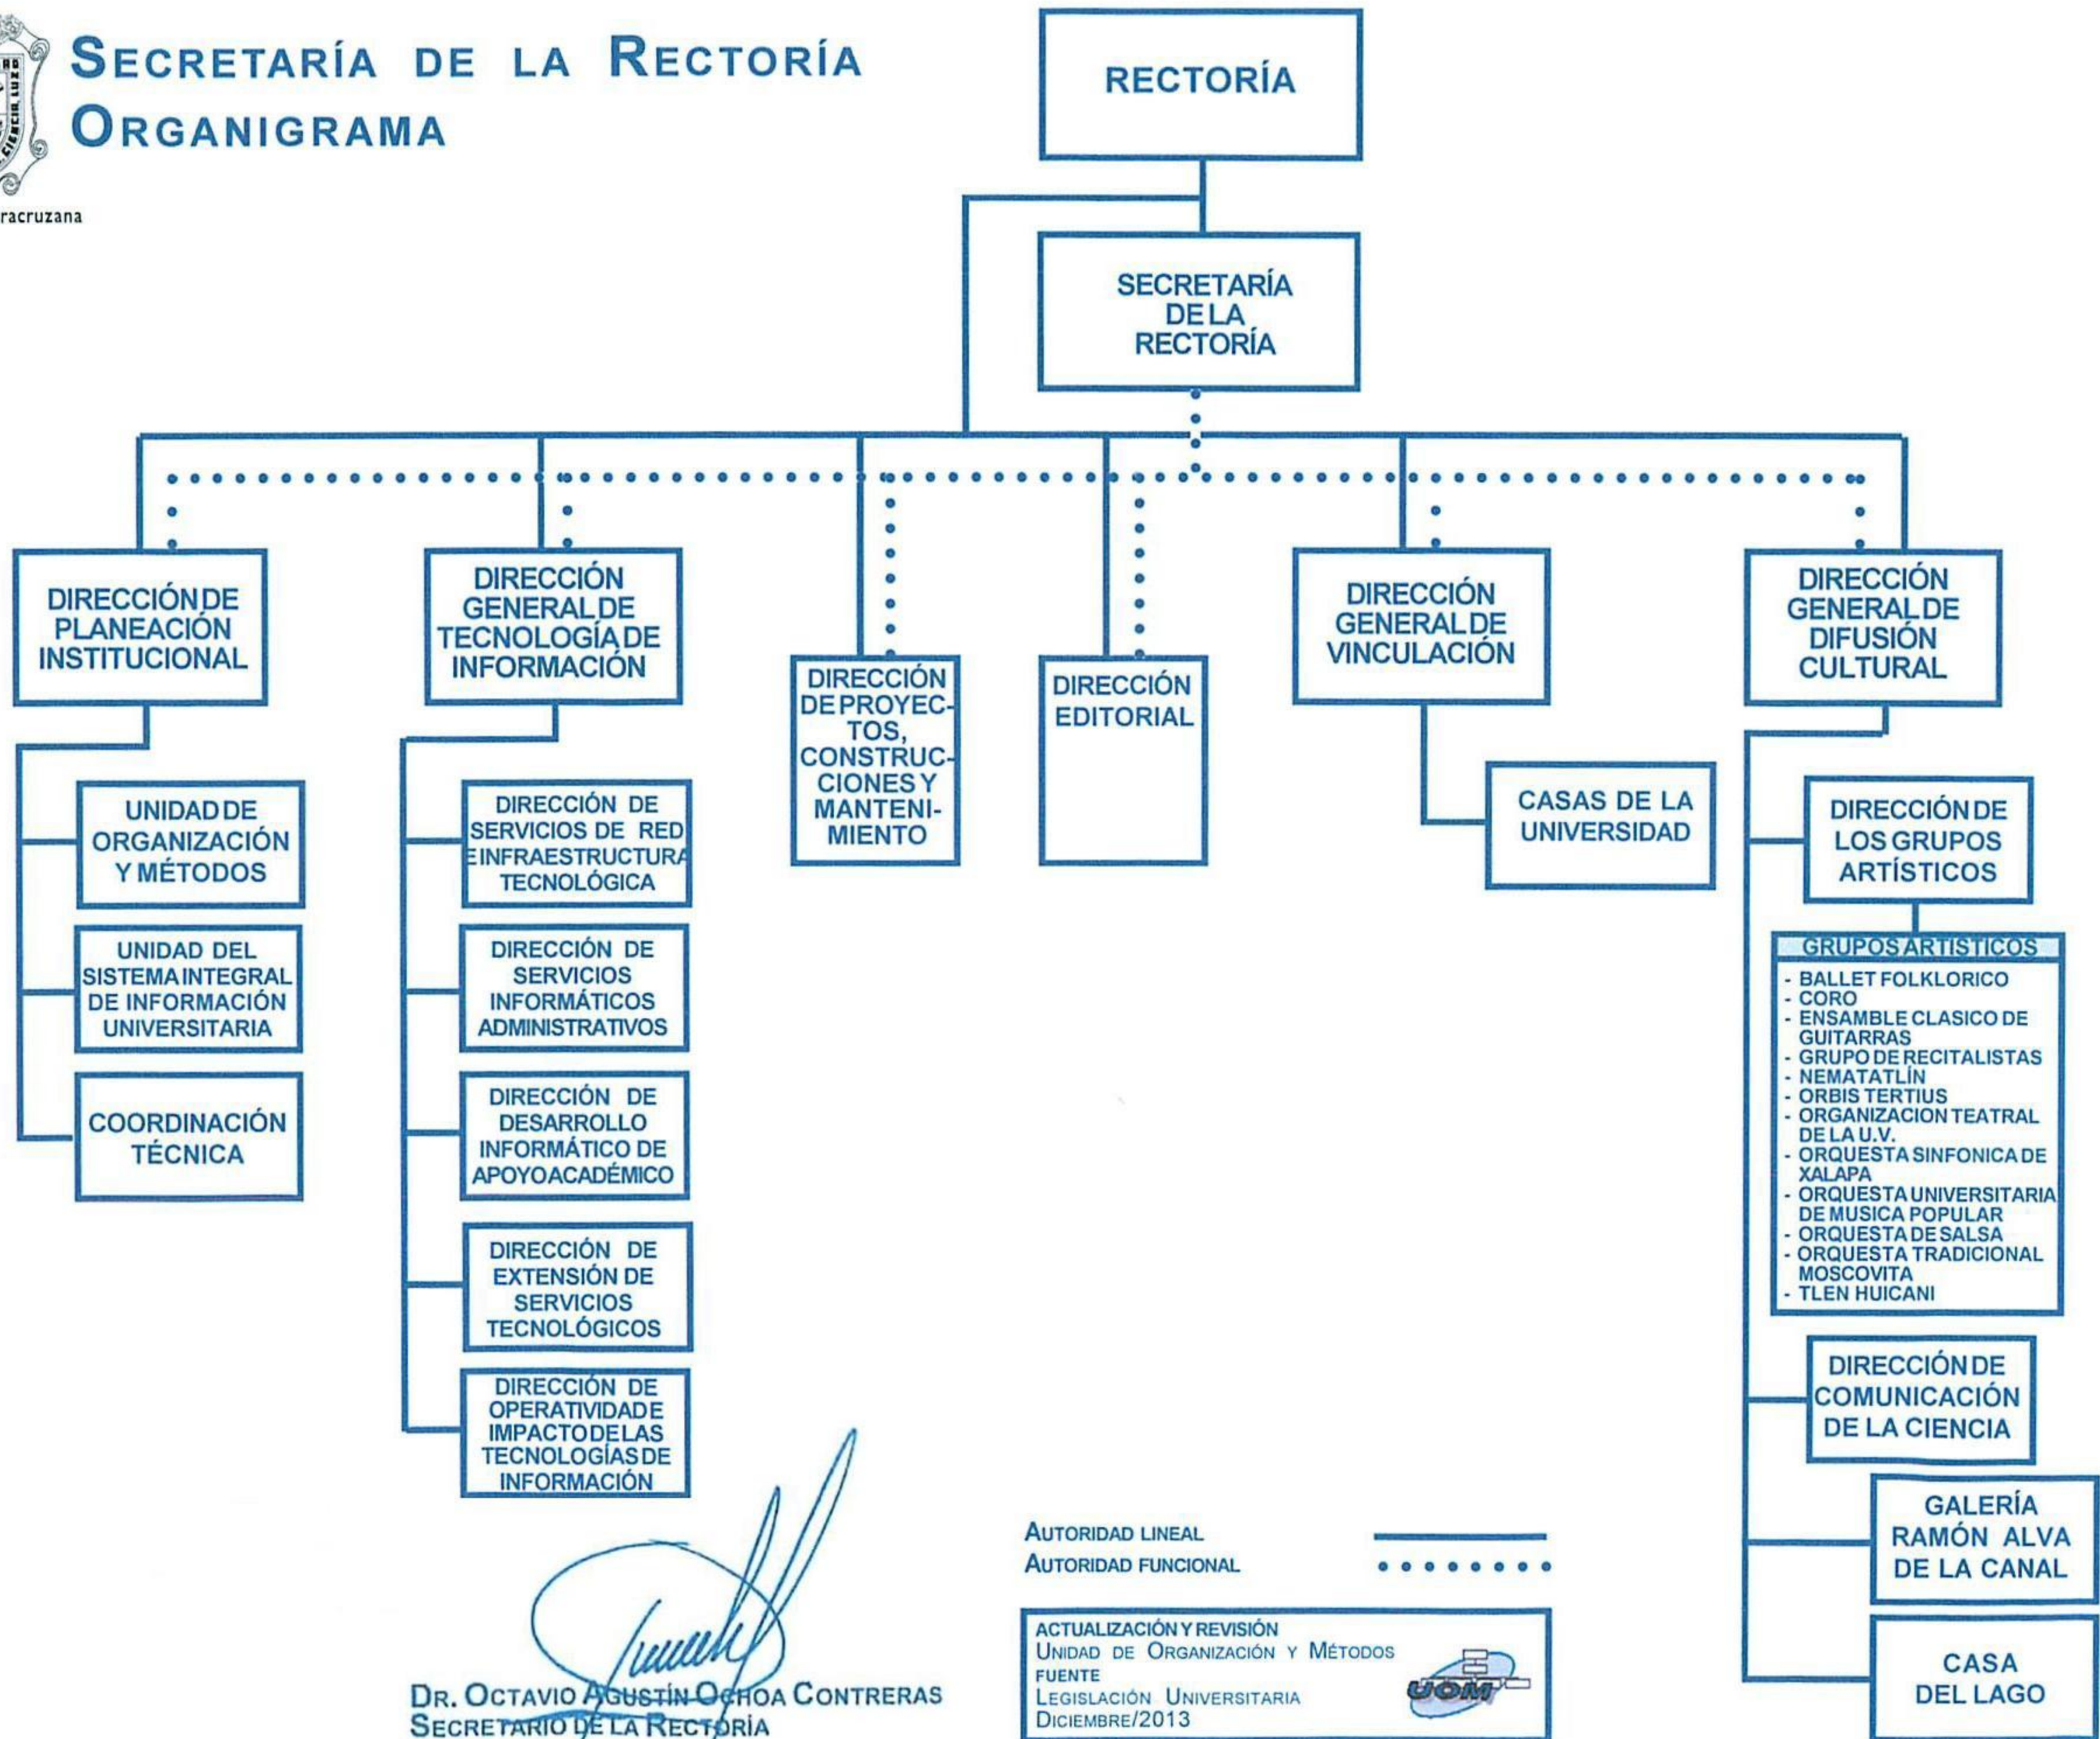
racruzana

SECRETARÍA DE LA RECTORÍA
ORGANIGRAMA

RECTORÍA

SECRETARÍA DE LA RECTORÍA

DIRECCIÓN DE PLANEACIÓN INSTITUCIONAL

DIRECCIÓN GENERAL DE TECNOLOGÍA DE INFORMACIÓN

DIRECCIÓN DE PROYECTOS, CONSTRUCCIONES Y MANTENIMIENTO

DIRECCIÓN EDITORIAL

DIRECCIÓN GENERAL DE VINCULACIÓN

DIRECCIÓN GENERAL DE DIFUSIÓN CULTURAL

UNIDAD DE ORGANIZACIÓN Y MÉTODOS

UNIDAD DEL SISTEMA INTEGRAL DE INFORMACIÓN UNIVERSITARIA

COORDINACIÓN TÉCNICA

DIRECCIÓN DE SERVICIOS DE RED E INFRAESTRUCTURA TECNOLÓGICA

DIRECCIÓN DE SERVICIOS INFORMÁTICOS ADMINISTRATIVOS

DIRECCIÓN DE DESARROLLO INFORMÁTICO DE APOYOACADÉMICO

DIRECCIÓN DE EXTENSIÓN DE SERVICIOS TECNOLÓGICOS

DIRECCIÓN DE OPERATIVIDAD E IMPACTO DE LAS TECNOLOGÍAS DE INFORMACIÓN

CASAS DE LA UNIVERSIDAD

DIRECCIÓN DE LOS GRUPOS ARTÍSTICOS

GRUPOS ARTISTICOS
- BALLET FOLKLORICO
- CORO
- ENSAMBLE CLASICO DE GUITARRAS
- GRUPO DE RECITALISTAS
- NEMATATLÍN
- ORBIS TERTIUS
- ORGANIZACION TEATRAL DE LA U.V.
- ORQUESTA SINFONICA DE XALAPA
- ORQUESTA UNIVERSITARIA DE MUSICA POPULAR
- ORQUESTA DE SALSA
- ORQUESTA TRADICIONAL MOSCOVITA
- TLEN HUICANI

DIRECCIÓN DE COMUNICACIÓN DE LA CIENCIA

GALERÍA RAMÓN ALVA DE LA CANAL

CASA DEL LAGO

AUTORIDAD LINEAL
AUTORIDAD FUNCIONAL

ACTUALIZACIÓN Y REVISIÓN
UNIDAD DE ORGANIZACIÓN Y MÉTODOS
FUENTE
LEGISLACIÓN UNIVERSITARIA
DICIEMBRE/2013
UOM

DR. OCTAVIO AGUSTÍN OCHOA CONTRERAS
SECRETARIO DE LA RECTORÍA